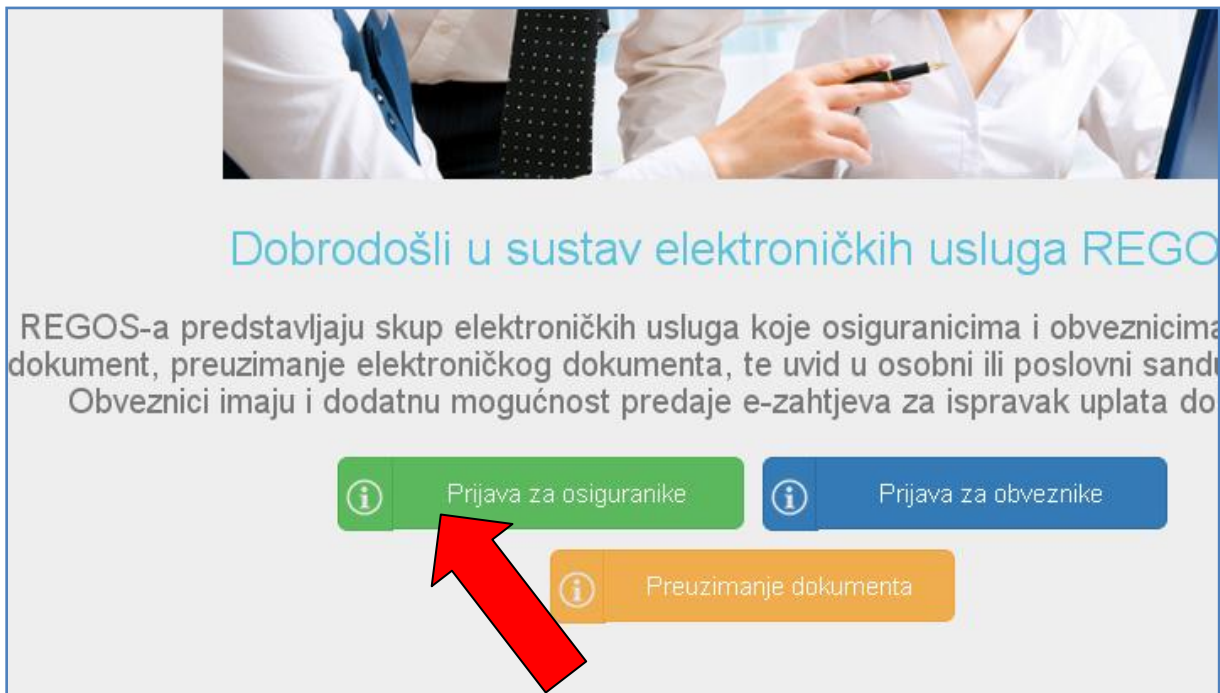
Dobrodošli u sustav elektroničkih usluga REGO

REGOS-a predstavljaju skup elektroničkih usluga koje osiguranicima i obveznicima dokument, preuzimanje elektroničkog dokumenta, te uvid u osobni ili poslovni sand Obveznici imaju i dodatnu mogućnost predaje e-zahtjeva za ispravak uplata do

Prijava za osiguranike

Prijava za obveznike

Preuzimanje dokumenta